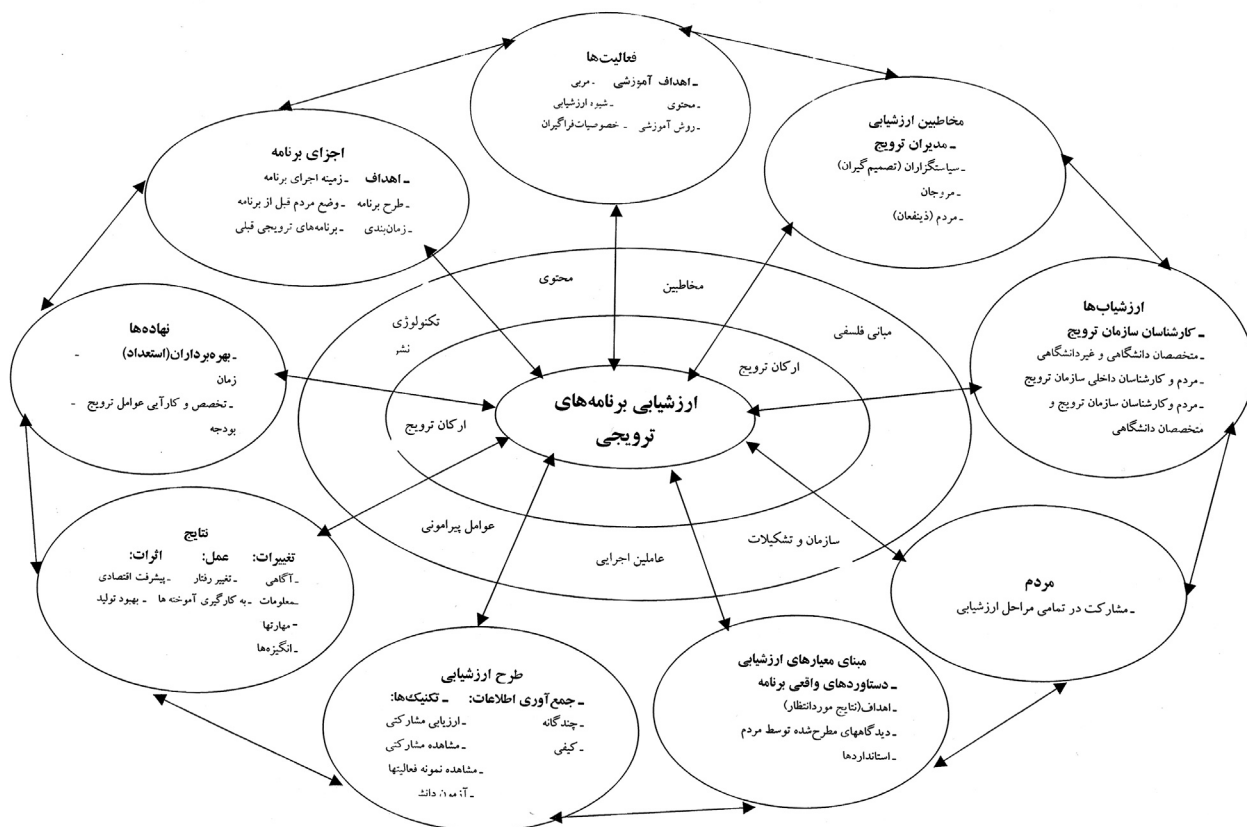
فعالیت‌ها
ـ اهداف آموزشی ـ مربی
ـ محتوی ـ شیوه ارزشیابی
ـ روش آموزشی ـ خصوصیات فراگیران

مخاطبین ارزشیابی
ـ مدیران ترویج
ـ سیاستگزاران (تصمیم گیران)
ـ مروجان
ـ مردم (ذینفعان)

اجزای برنامه
ـ اهداف ـ زمینه اجرای برنامه
ـ طرح برنامه ـ وضع مردم قبل از برنامه
ـ زمان‌بندی ـ برنامه‌های ترویجی قبلی

نهاده‌ها
ـ بهره‌برداران (استعداد) ـ
زمان
ـ تخصص و کارآیی عوامل ترویج ـ
بودجه

ارزشیاب‌ها
ـ کارشناسان سازمان ترویج
ـ متخصصان دانشگاهی و غیردانشگاهی
ـ مردم و کارشناسان داخلی سازمان ترویج
ـ مردم و کارشناسان سازمان ترویج و متخصصان دانشگاهی

محتوی
مخاطبین
تکنولوژی
نشر
مبانی فلسفی
ارکان ترویج
ارکان ترویج
ارزشیابی برنامه‌های ترویجی
عوامل پیرامونی
سازمان و تشکیلات
عاملین اجرایی

نتایج
تغییرات: عمل: اثرات:
ـ آگاهی ـ تغییر رفتار ـ پیشرفت اقتصادی
ـ معلومات ـ به کارگیری آموخته ها ـ بهبود تولید
ـ مهارتها
ـ انگیزه‌ها

مردم
ـ مشارکت در تمامی مراحل ارزشیابی

طرح ارزشیابی
ـ جمع‌آوری اطلاعات: ـ تکنیک‌ها:
ـ چندگانه ـ ارزیابی مشارکتی
ـ کیفی ـ مشاهده مشارکتی
ـ مشاهده نمونه فعالیتها
ـ آزمون دانش

مبنای معیارهای ارزشیابی
ـ دستاوردهای واقعی برنامه
ـ اهداف (نتایج موردانتظار)
ـ دیدگاههای مطرح‌شده توسط مردم
ـ استانداردها